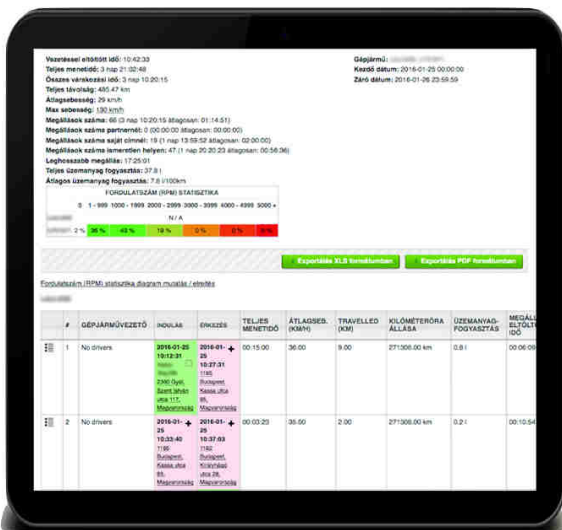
Vezetéssel eltöltött idő: 10:42:33
Teljes menetidő: 3 nap 21:02:48
Összes várakozási idő: 3 nap 10:20:15
Teljes távolság: 485.47 km
Átlagsebesség: 29 km/h
Max sebesség: 130 km/h
Megállások száma: 66 (3 nap 10:20:15 átlagosan: 01:14:51)
Megállások száma partnernél: 0 (00:00:00 átlagosan: 00:00:00)
Megállások száma saját címnél: 19 (1 nap 13:59:52 átlagosan: 02:00:00)
Megállások száma ismeretlen helyen: 47 (1 nap 20:20:23 átlagosan: 00:56:36)
Leghosszabb megállás: 17:25:01
Teljes üzemanyag fogyasztás: 37.8 l
Átlagos üzemanyag fogyasztás: 7.8 l/100km

Gépjármű: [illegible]
Kezdő dátum: 2016-01-25 00:00:00
Záró dátum: 2016-01-26 23:59:59

| FORDULATSZÁM (RPM) STATISZTIKA | | | | | | | |
|---|---|---|---|---|---|---|---|
| 0 | 1 - 999 | 1000 - 1999 | 2000 - 2999 | 3000 - 3999 | 4000 - 4999 | 5000 + |
| N / A | | | | | | | |
| 2 % | 36 % | 43 % | 19 % | 0 % | 0 % | 0 % |

Exportálás XLS formátumban
Exportálás PDF formátumban

Fordulatszám (RPM) statisztika diagram mutatás / elrejtés

| | # | GÉPJÁRMŰVEZETŐ | INDULÁS | ÉRKEZÉS | TELJES MENETIDŐ | ÁTLAGSEB. (KM/H) | TRAVELLED (KM) | KILOMÉTERÓRA ÁLLÁSA | ÜZEMANYAG-FOGYASZTÁS | MEGÁLL ELTÖLT IDŐ |
|---|---|---|---|---|---|---|---|---|---|---|
| | 1 | No drivers | 2016-01-25 10:12:31 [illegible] 2360 Gyál, Szent István utca 117, Magyarország | 2016-01-25 10:27:31 1180 Budapest, Kassa utca 85, Magyarország | 00:15:00 | 36.00 | 9.00 | 271306.00 km | 0.8 l | 00:06:09 |
| | 2 | No drivers | 2016-01-25 10:33:40 1180 Budapest, Kassa utca 85, Magyarország | 2016-01-25 10:37:03 1182 Budapest, Királyhágó utca 28, Magyarország | 00:03:23 | 35.50 | 2.00 | 271308.00 km | 0.2 l | 00:10:54 |